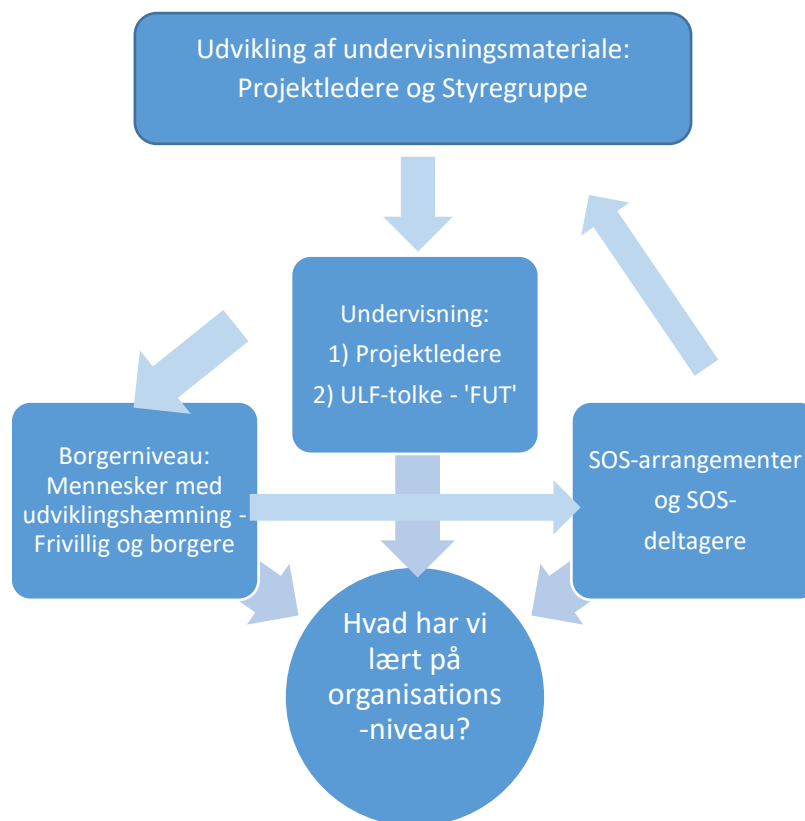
Udvikling af undervisningsmateriale: Projektledere og Styregruppe

Undervisning:
1) Projektledere
2) ULF-tolke - 'FUT'

Borgerniveau: Mennesker med udviklingshæmning - Frivillig og borgere

SOS-arrangementer og SOS-deltagere

Hvad har vi lært på organisations -niveau?